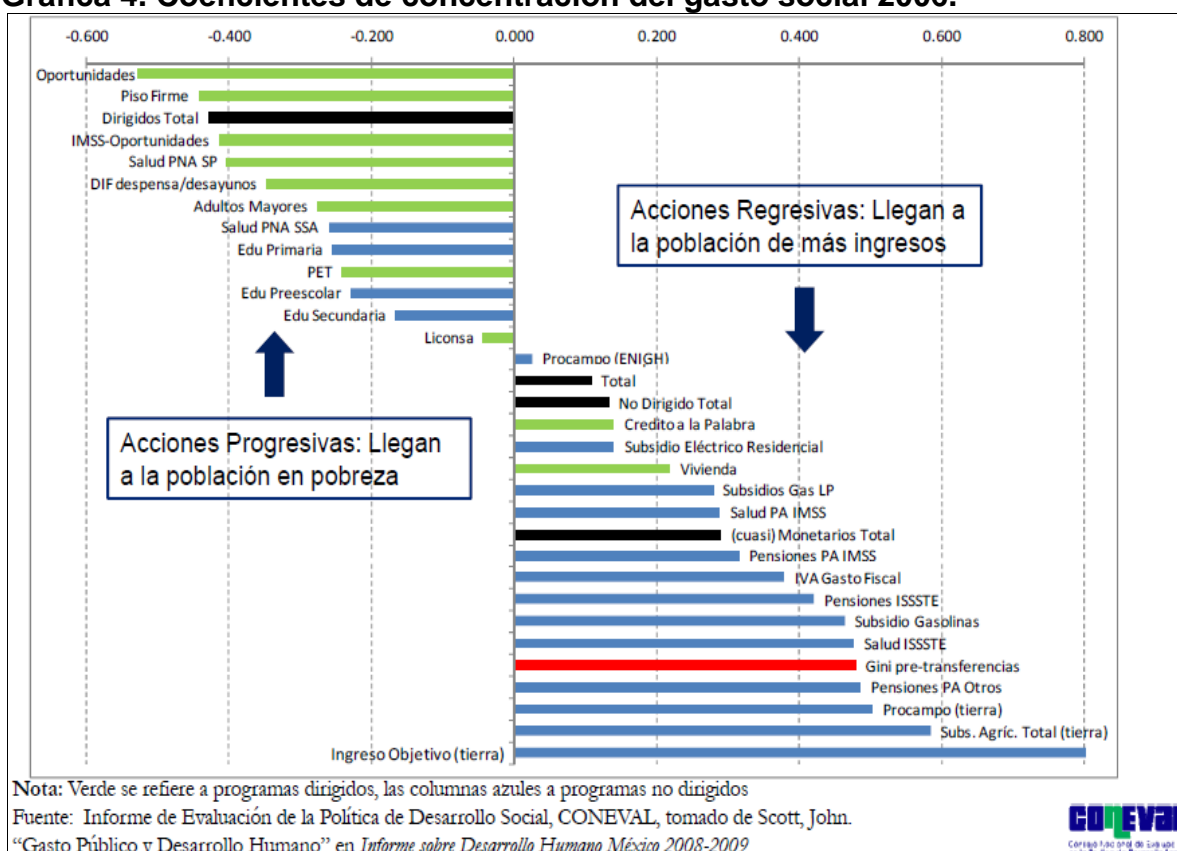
Gráfica 4. Coeficientes de concentración del gasto social 2006.

-0.600 -0.400 -0.200 0.000 0.200 0.400 0.600 0.800

Oportunidades
Piso Firme
Dirigidos Total
IMSS-Oportunidades
Salud PNA SP
DIF despensa/desayunos
Adultos Mayores
Salud PNA SSA
Edu Primaria
PET
Edu Preescolar
Edu Secundaria
Liconsa

Acciones Regresivas: Llegan a la población de más ingresos

Procampo (ENIGH)
Total
No Dirigido Total
Credito a la Palabra
Subsidio Eléctrico Residencial
Vivienda
Subsidios Gas LP
Salud PA IMSS
(cuasi) Monetarios Total
Pensiones PA IMSS
IVA Gasto Fiscal
Pensiones ISSSTE
Subsidio Gasolinas
Salud ISSSTE
Gini pre-transferencias
Pensiones PA Otros
Procampo (tierra)
Subs. Agríc. Total (tierra)
Ingreso Objetivo (tierra)

Acciones Progresivas: Llegan a la población en pobreza

Nota: Verde se refiere a programas dirigidos, las columnas azules a programas no dirigidos
Fuente: Informe de Evaluación de la Política de Desarrollo Social, CONEVAL, tomado de Scott, John. "Gasto Público y Desarrollo Humano" en Informe sobre Desarrollo Humano México 2008-2009

CONEVAL
Consejo Nacional de Evaluación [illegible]